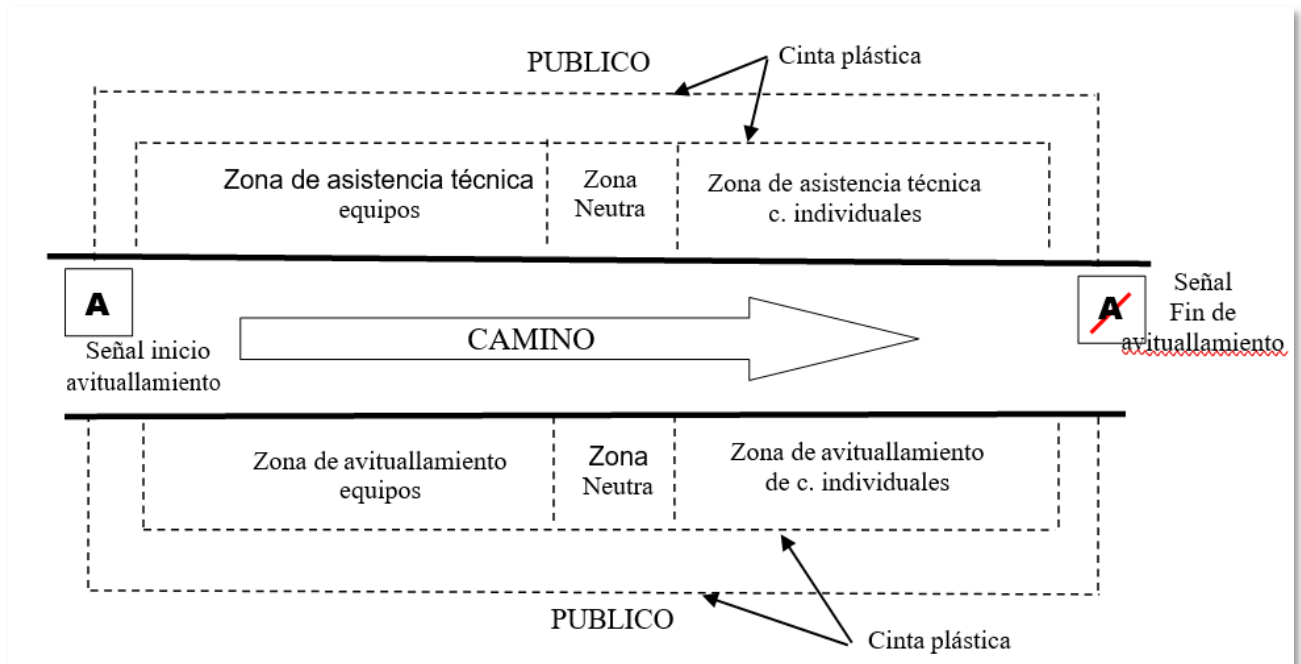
PUBLICO

Cinta plástica

Zona de asistencia técnica equipos

Zona Neutra

Zona de asistencia técnica c. individuales

A

Señal inicio avitualllamiento

CAMINO

A

Señal Fin de avituallamiento

Zona de avituallamiento equipos

Zona Neutra

Zona de avituallamiento de c. individuales

PUBLICO

Cinta plástica